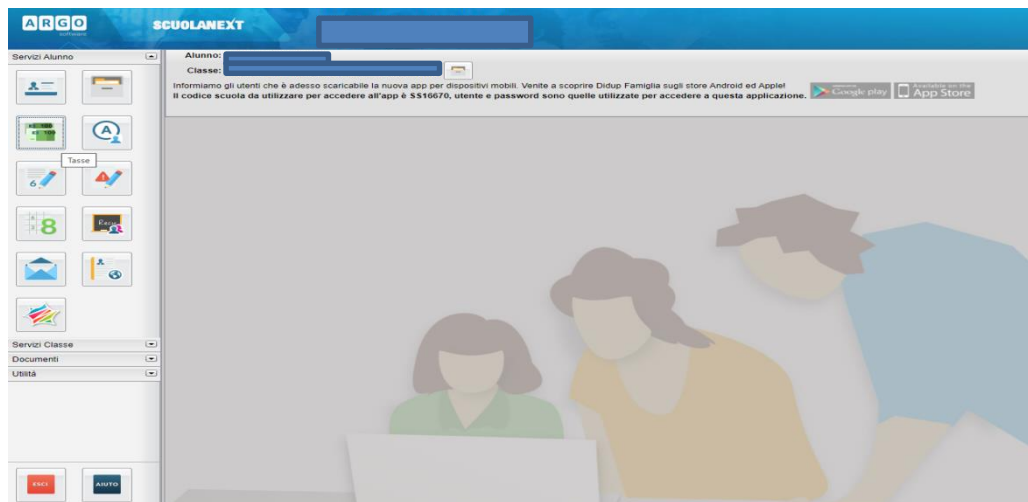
ARGO software
SCUOLANEXT

Servizi Alunno

Tasse

Servizi Classe
Documenti
Utilità

ESCI
AIUTO

Alunno:
Classe:

Informiamo gli utenti che è adesso scaricabile la nuova app per dispositivi mobili. Venite a scoprire Didup Famiglia sugli store Android ed Apple!
Il codice scuola da utilizzare per accedere all'app è SS16670, utente e password sono quelle utilizzate per accedere a questa applicazione.

Google play
Available on the App Store